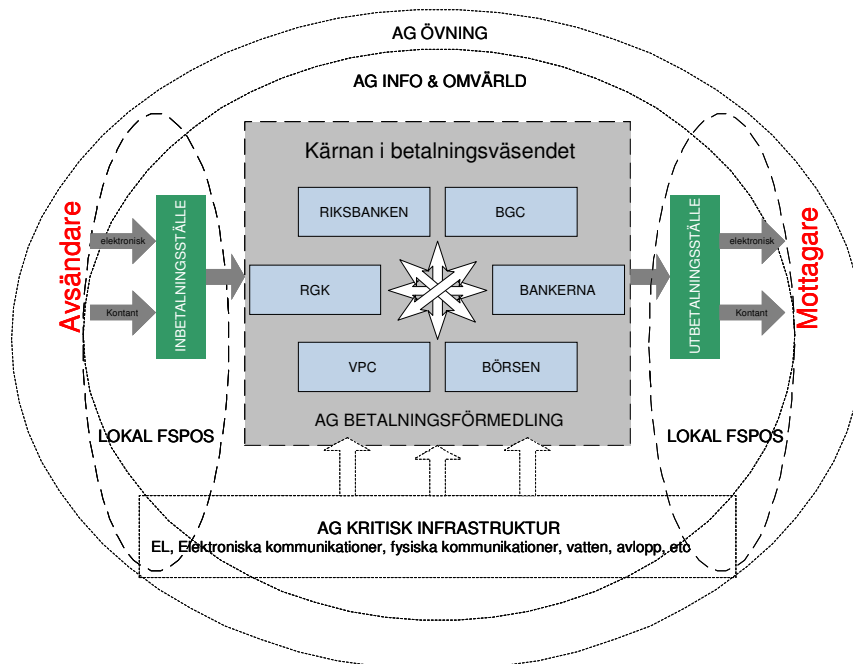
AG ÖVNING

AG INFO & OMVÄRLD

Kärnan i betalningsväsendet

RIKSBANKEN

BGC

RGK

BANKERNA

VPC

BÖRSEN

AG BETALNINGSFÖRMEDLING

Avsändare

elektronisk

Kontant

INBETALNINGSSTÄLLE

UTBETALNINGSSTÄLLE

elektronisk

Kontant

Mottagare

LOKAL FSPOS

LOKAL FSPOS

AG KRITISK INFRASTRUKTUR

EL, Elektroniska kommunikationer, fysiska kommunikationer, vatten, avlopp, etc